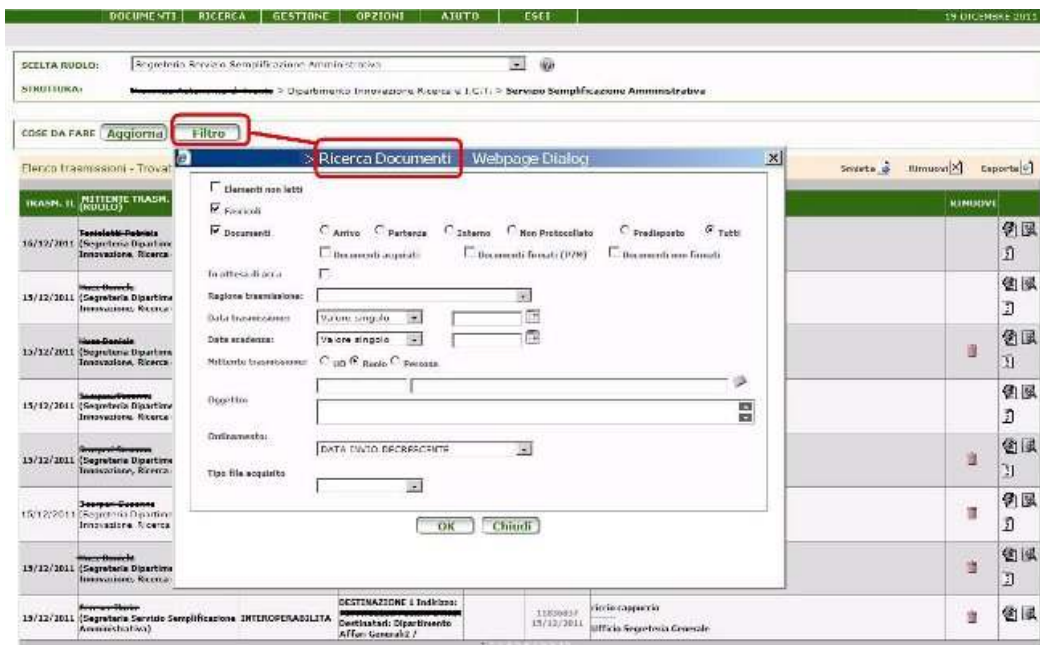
DOCUMENTI | RICERCA | GESTIONE | OPZIONI | AIUTO | ESCI

19 DICEMBRE 2011

SCELTA RUOLO: Segreteria Servizio Semplificazione Amministrativa

STRUTTURA: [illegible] > Dipartimento Innovazione Ricerca e I.C.T. > Servizio Semplificazione Amministrativa

COSE DA FARE Aggiorna Filtro

Elenco trasmissioni - Trova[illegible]

Smista Rimuovi Esporta

TRASM. IL | MITTENTE TRASM. (RUOLO) | RIMUOVI

16/12/2011 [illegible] (Segreteria Dipartim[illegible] Innovazione, Ricerca-

15/12/2011 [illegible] (Segreteria Dipartim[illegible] Innovazione, Ricerca-

15/12/2011 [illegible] (Segreteria Dipartim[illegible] Innovazione, Ricerca-

15/12/2011 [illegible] (Segreteria Dipartim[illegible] Innovazione, Ricerca-

15/12/2011 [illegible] (Segreteria Dipartim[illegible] Innovazione, Ricerca-

15/12/2011 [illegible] (Segreteria Dipartim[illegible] Innovazione, Ricerca-

15/12/2011 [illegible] (Segreteria Dipartim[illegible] Innovazione, Ricerca-

15/12/2011 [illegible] (Segreteria Servizio Semplificazione Amministrativa) INTEROPERABILITA DESTINAZIONE 1 Indirizzo: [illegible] Destinatari: Dipartimento Affari Generali / 11030037 15/12/2011 ricria capperia Ufficio Segreteria Generale

> Ricerca Documenti Webpage Dialog

Elementi non letti

Fascicoli

Documenti Arrivo Partenza Interno Non Protocollato Predisposto Tutti

Documenti acquisiti Documenti firmati (P7M) Documenti non firmati

In attesa di accettazione

Ragione trasmissione:

Data trasmissione: Valore singolo

Data scadenza: Valore singolo

Mittente trasmissione: UO Ruolo Persona

Oggetto:

Ordinamento: DATA INVIO DECRESCENTE

Tipo file acquisito

OK Chiudi